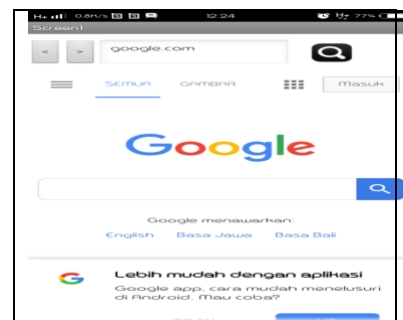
H+ 0.8K/s 12:24 H+ 77%
Screen1
< > google.com
SEMUA GAMBAR Masuk
Google
Google menawarkan:
English Basa Jawa Basa Bali
G Lebih mudah dengan aplikasi
Google app, cara mudah menelusuri di Android. Mau coba?